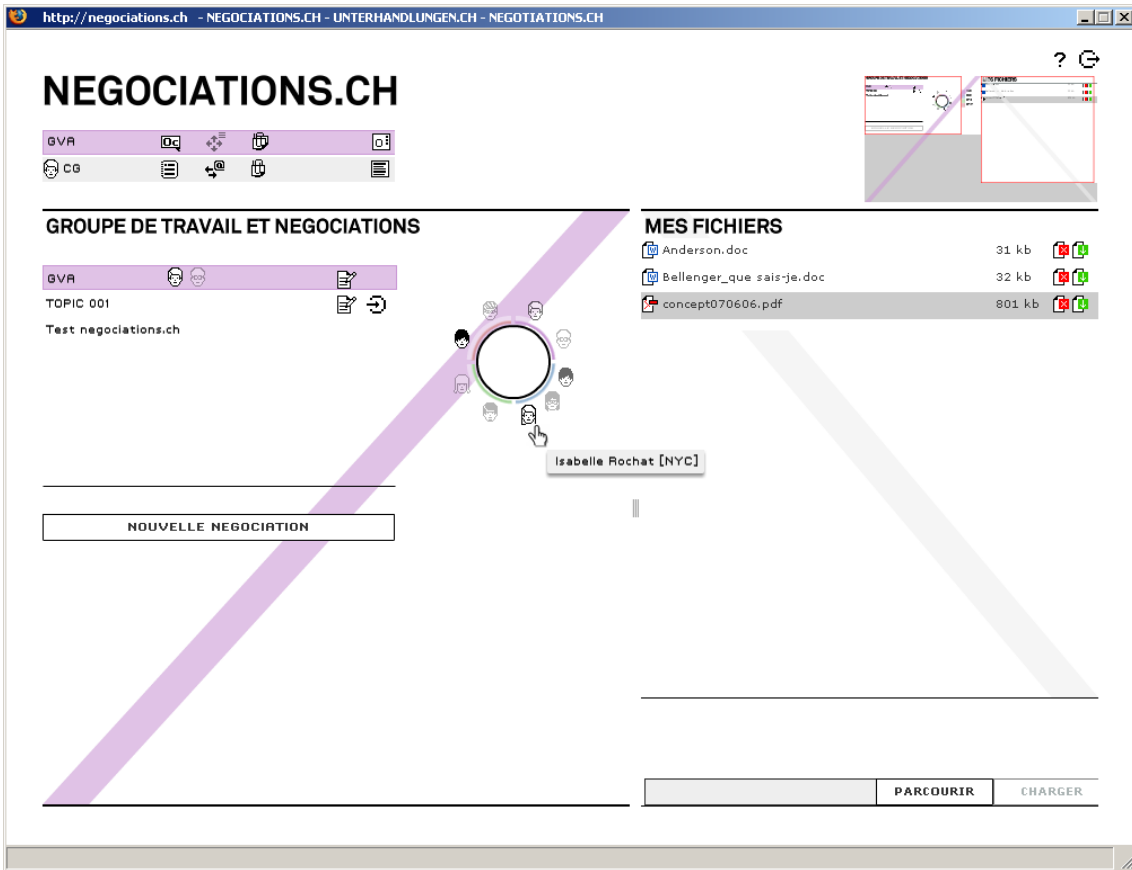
http://negociations.ch - NEGOCIATIONS.CH - UNTERHANDLUNGEN.CH - NEGOTIATIONS.CH

? 

NEGOCIATIONS.CH

GVA
CG

GROUPE DE TRAVAIL ET NEGOCIATIONS

GVA

TOPIC 001

Test negociations.ch

Isabelle Rochat [NYC]

NOUVELLE NEGOCIATION

MES FICHIERS

| | |
|---|---|
| Anderson.doc | 31 kb |
| Bellenger_que sais-je.doc | 32 kb |
| concept070606.pdf | 801 kb |

PARCOURIR

CHARGER